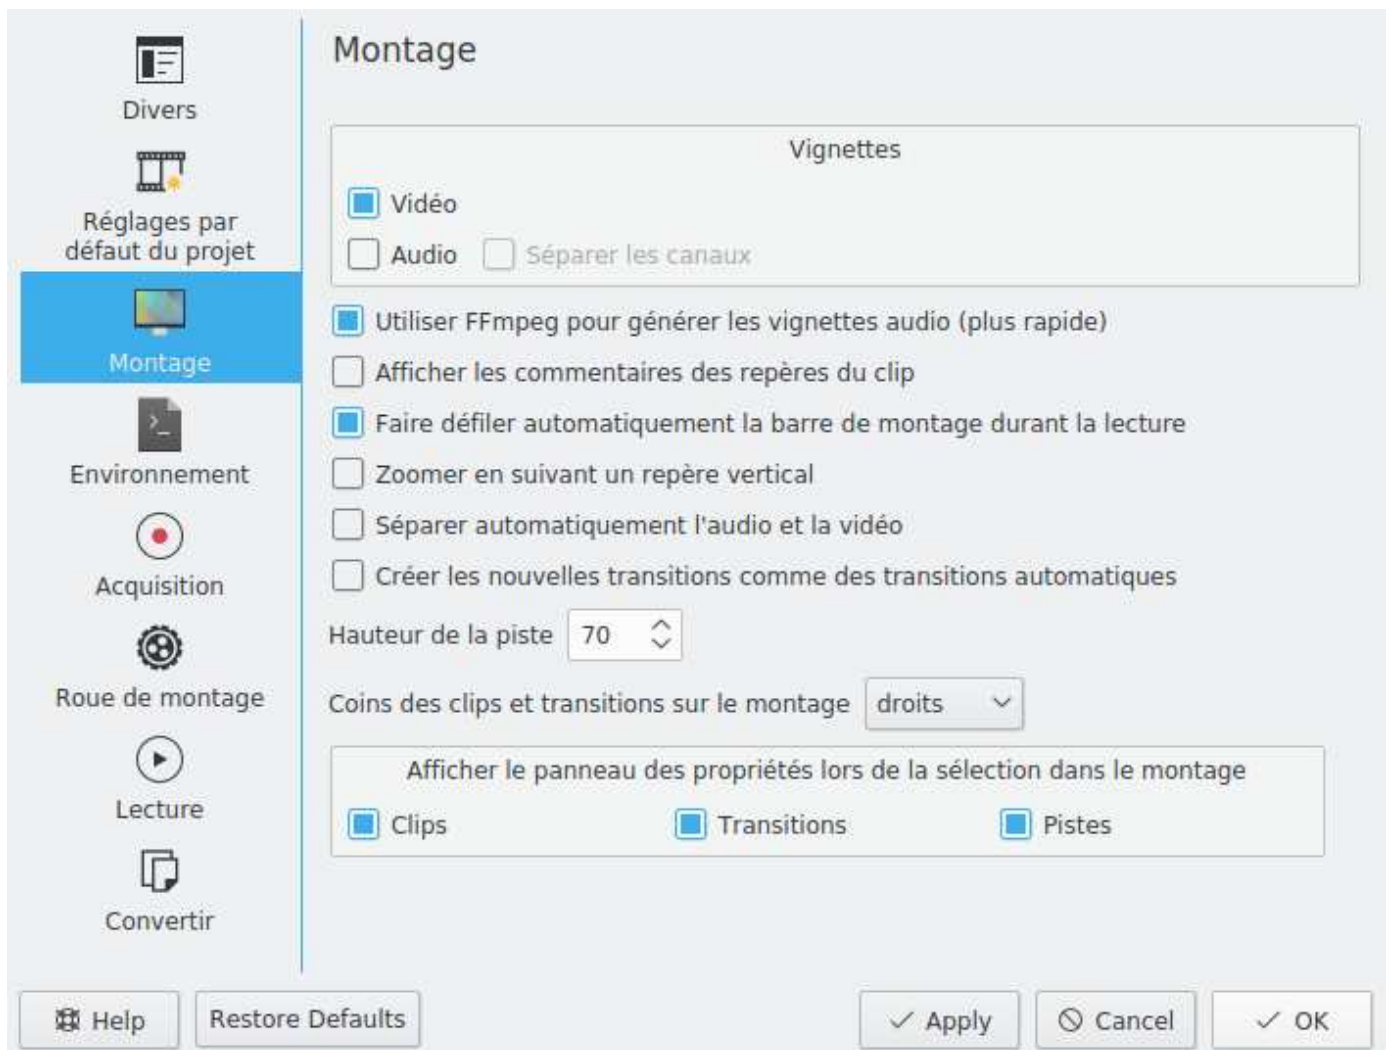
Divers

Réglages par défaut du projet

Montage

Environnement

Acquisition

Roue de montage

Lecture

Convertir

Montage

Vignettes

Vidéo

Audio Séparer les canaux

Utiliser FFmpeg pour générer les vignettes audio (plus rapide)

Afficher les commentaires des repères du clip

Faire défiler automatiquement la barre de montage durant la lecture

Zoomer en suivant un repère vertical

Séparer automatiquement l'audio et la vidéo

Créer les nouvelles transitions comme des transitions automatiques

Hauteur de la piste 70

Coins des clips et transitions sur le montage droits

Afficher le panneau des propriétés lors de la sélection dans le montage

Clips Transitions Pistes

Help Restore Defaults Apply Cancel OK